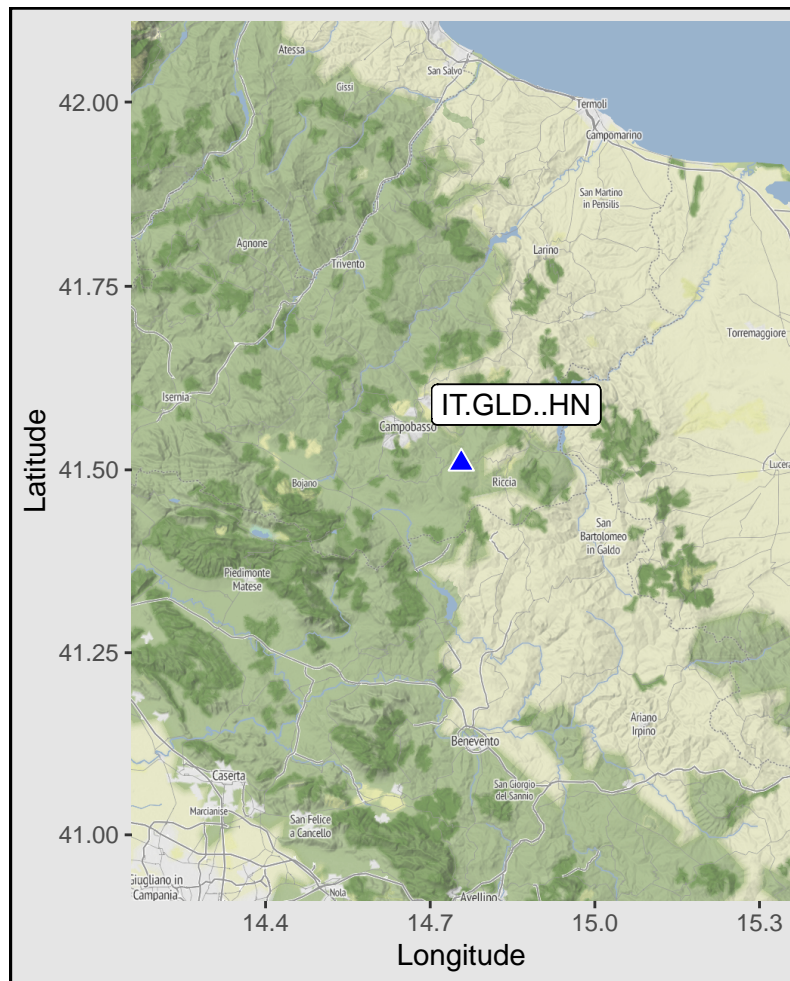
Atessa
San Salvo
Gissi
Termoli
Campomarino
San Martino in Pensilis
Agnone
Trivento
Larino
Torremaggiore
Isernia
IT.GLD..HN
Campobasso
Lucera
Bojano
Riccia
San Bartolomeo in Galdo
Piedimonte Matese
Ariano Irpino
Benevento
Caserta
San Giorgio del Sannio
Marcianise
San Felice a Cancello
Giugliano in Campania
Nola
Avellino

42.00
41.75
41.50
41.25
41.00
Latitude

14.4
14.7
15.0
15.3
Longitude